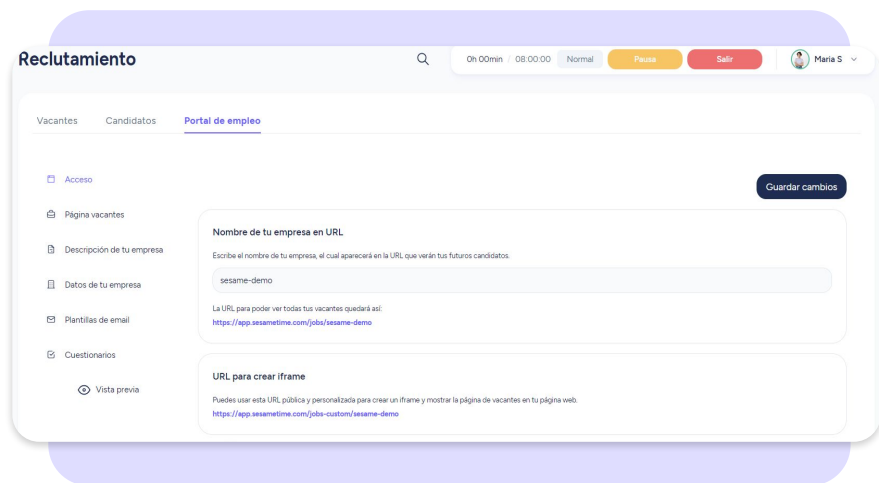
Reclutamiento

0h 00min / 08:00:00 Normal Pausa Salir

Maria S

Vacantes Candidatos Portal de empleo

Acceso

Página vacantes

Descripción de tu empresa

Datos de tu empresa

Plantillas de email

Cuestionarios

Vista previa

Guardar cambios

Nombre de tu empresa en URL

Escribe el nombre de tu empresa, el cual aparecerá en la URL que verán tus futuros candidatos.

sesame-demo

La URL para poder ver todas tus vacantes quedará así:
https://app.sesametime.com/jobs/sesame-demo

URL para crear iframe

Puedes usar esta URL pública y personalizada para crear un iframe y mostrar la página de vacantes en tu página web.
https://app.sesametime.com/jobs-custom/sesame-demo